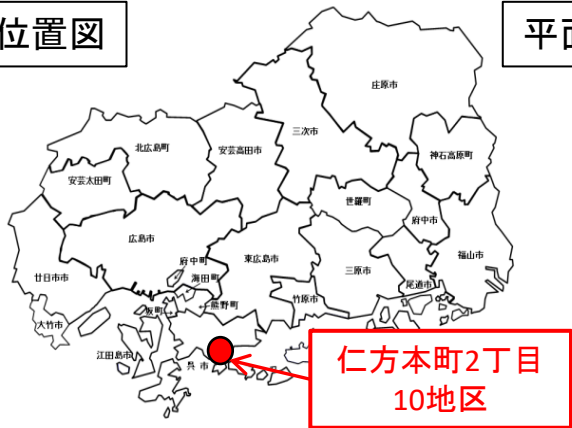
位置図

平面

庄原市

三次市

北広島町

安芸高田市

神石高原町

安芸太田町

世羅町

府中市

広島市

府中町

福山市

東広島市

海田町

三原市

廿日市市

熊野町

尾道市

坂町

竹原市

大竹市

江田島市

呉市

仁方本町2丁目
10地区